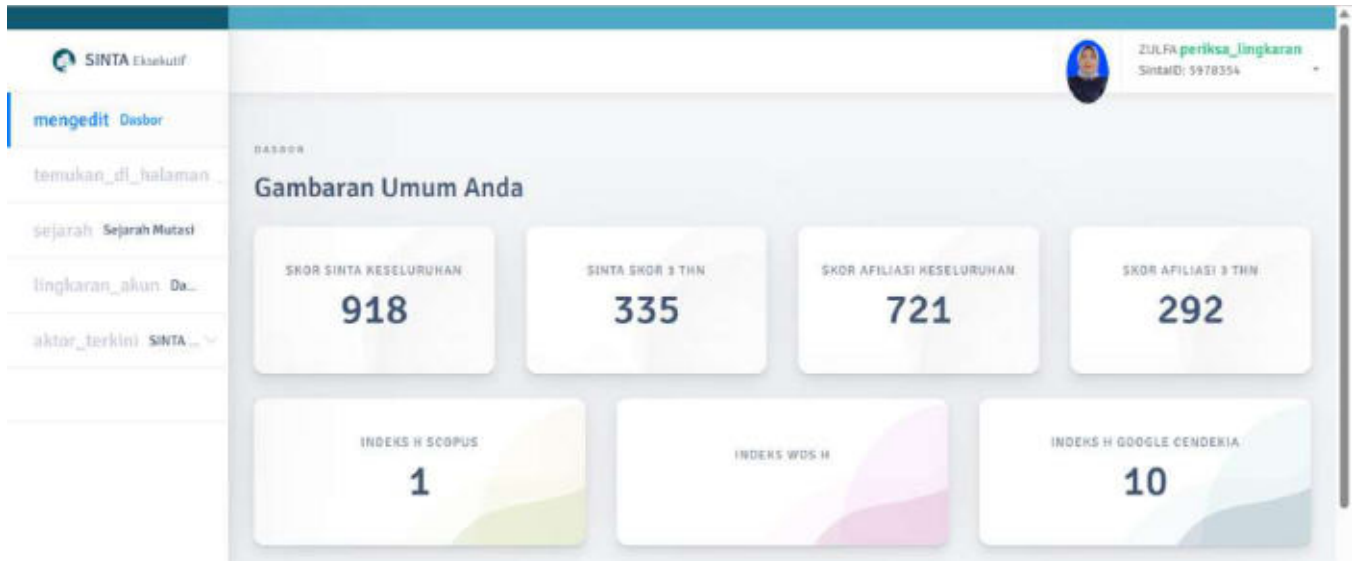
SINTA Eksekutif

mengedit Dasbor

temukan_di_halaman

sejarah Sejarah Mutasi

lingkaran_akun Da...

aktor_terkini SINTA ...

ZULFA periksa_lingkaran
SintaID: 5978354

DASBOR

Gambaran Umum Anda

| SKOR SINTA KESELURUHAN | SINTA SKOR 3 THN | SKOR AFILIASI KESELURUHAN | SKOR AFILIASI 3 THN |
|---|---|---|---|
| 918 | 335 | 721 | 292 |

| INDEKS H SCOPUS | INDEKS WOS H | INDEKS H GOOGLE CENDEKIA |
|---|---|---|
| 1 | | 10 |